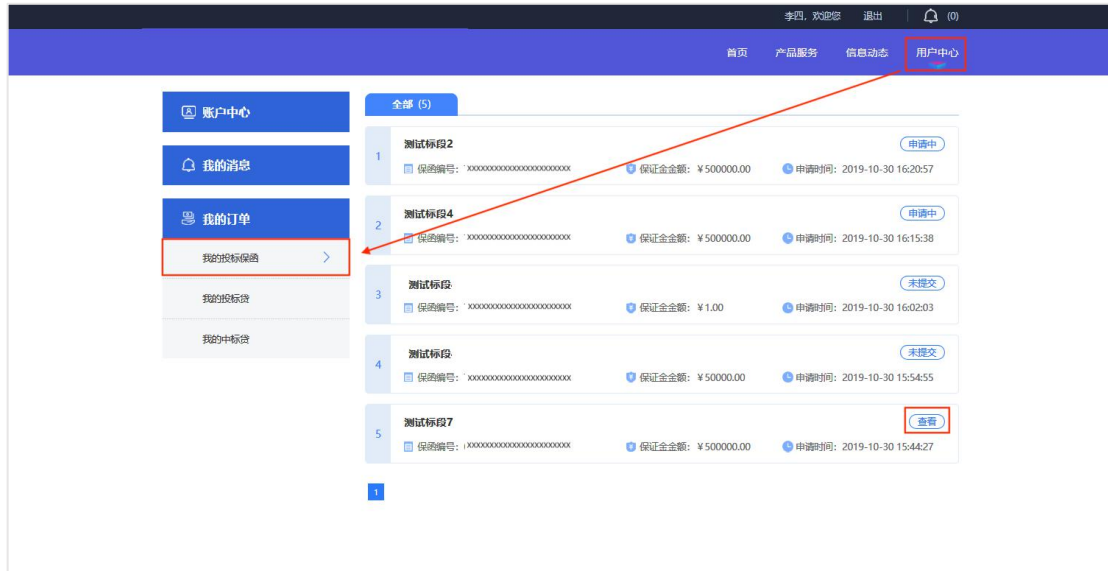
李四, 欢迎您　退出　(0)

首页　产品服务　信息动态　用户中心

账户中心

我的消息

我的订单

我的投标保函

我的投标贷

我的中标贷

全部 (5)

1
测试标段2
申请中
保函编号: `xxxxxxxxxxxxxxxxxxxxxxxx　保证金金额: ¥500000.00　申请时间: 2019-10-30 16:20:57

2
测试标段4
申请中
保函编号: `xxxxxxxxxxxxxxxxxxxxxxxx　保证金金额: ¥500000.00　申请时间: 2019-10-30 16:15:38

3
测试标段·
未提交
保函编号: `xxxxxxxxxxxxxxxxxxxxxxxx　保证金金额: ¥1.00　申请时间: 2019-10-30 16:02:03

4
测试标段·
未提交
保函编号: `xxxxxxxxxxxxxxxxxxxxxxxx　保证金金额: ¥50000.00　申请时间: 2019-10-30 15:54:55

5
测试标段7
查看
保函编号: (xxxxxxxxxxxxxxxxxxxxxxxx　保证金金额: ¥500000.00　申请时间: 2019-10-30 15:44:27

1